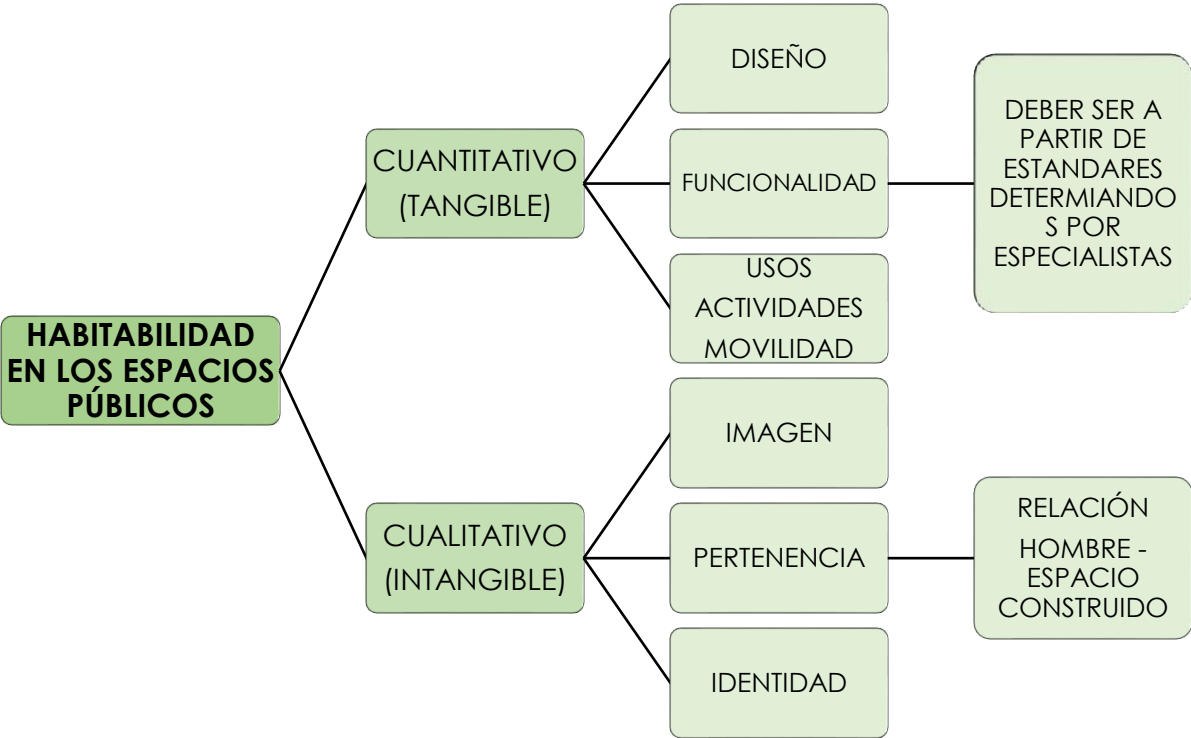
HABITABILIDAD EN LOS ESPACIOS PÚBLICOS

CUANTITATIVO (TANGIBLE)

DISEÑO

FUNCIONALIDAD

DEBER SER A PARTIR DE ESTANDARES DETERMIANDOS POR ESPECIALISTAS

USOS
ACTIVIDADES
MOVILIDAD

CUALITATIVO (INTANGIBLE)

IMAGEN

PERTENENCIA

RELACIÓN
HOMBRE - ESPACIO CONSTRUIDO

IDENTIDAD